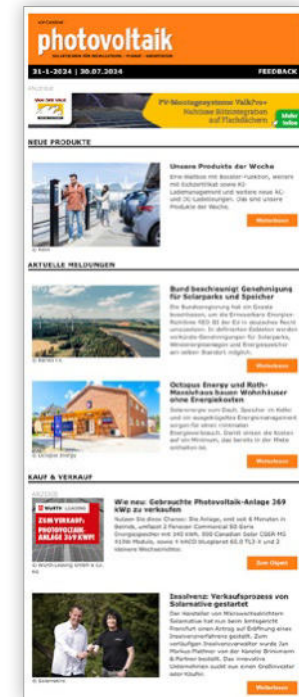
photovoltaik

31-1-2024 | 30.07.2024

FEEDBACK

ANZEIGE

PV-Montagesysteme VaikPro+

Mehr Infos

NEUE PRODUKTE

Unsere Produkte der Woche

Weiterlesen

AKTUELLE MELDUNGEN

Bund beschleunigt Genehmigung für Solarparks und Speicher

Weiterlesen

Octopus Energy und Roth-Massivhaus bauen Wohnhäuser ohne Energiekosten

Weiterlesen

KAUF & VERKAUF

ANZEIGE

Wie neu: Gebrauchte Photovoltaik-Anlage 369 kWp zu verkaufen

ZUM VERKAUF: PHOTOVOLTAIK-ANLAGE 369 KWP!

Zum Objekt

Insolvenz: Verkaufsprozess von Solarnative gestartet

Weiterlesen